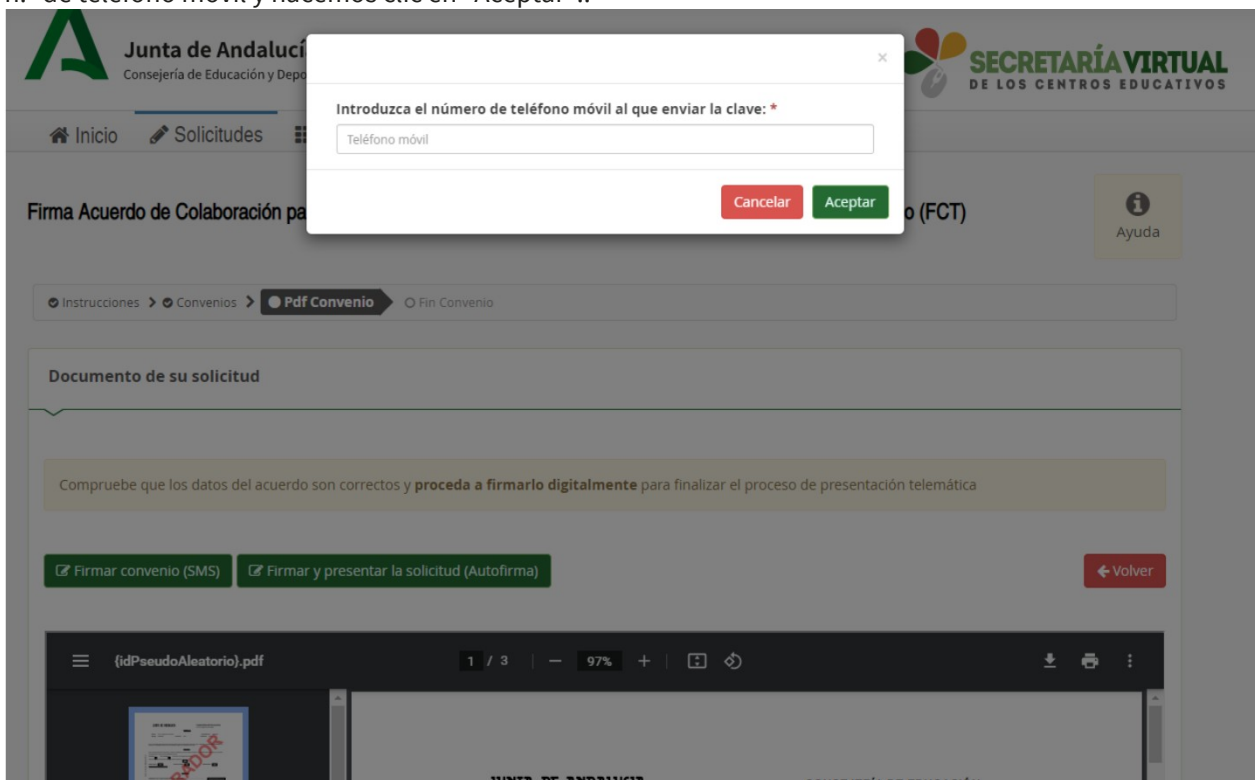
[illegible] de teléfono móvil y hacemos clic en "Aceptar".

Junta de Andalucí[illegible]
Consejería de Educación y Depo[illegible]

SECRETARÍA VIRTUAL
DE LOS CENTROS EDUCATIVOS

Introduzca el número de teléfono móvil al que enviar la clave: *

Teléfono móvil

Cancelar Aceptar

×

Inicio Solicitudes

Firma Acuerdo de Colaboración pa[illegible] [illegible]o (FCT)

Ayuda

Instrucciones > Convenios > Pdf Convenio > Fin Convenio

Documento de su solicitud

Compruebe que los datos del acuerdo son correctos y **proceda a firmarlo digitalmente** para finalizar el proceso de presentación telemática

Firmar convenio (SMS) Firmar y presentar la solicitud (Autofirma)

Volver

{idPseudoAleatorio}.pdf 1 / 3 — 97% +

JUNTA DE ANDALUCIA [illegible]